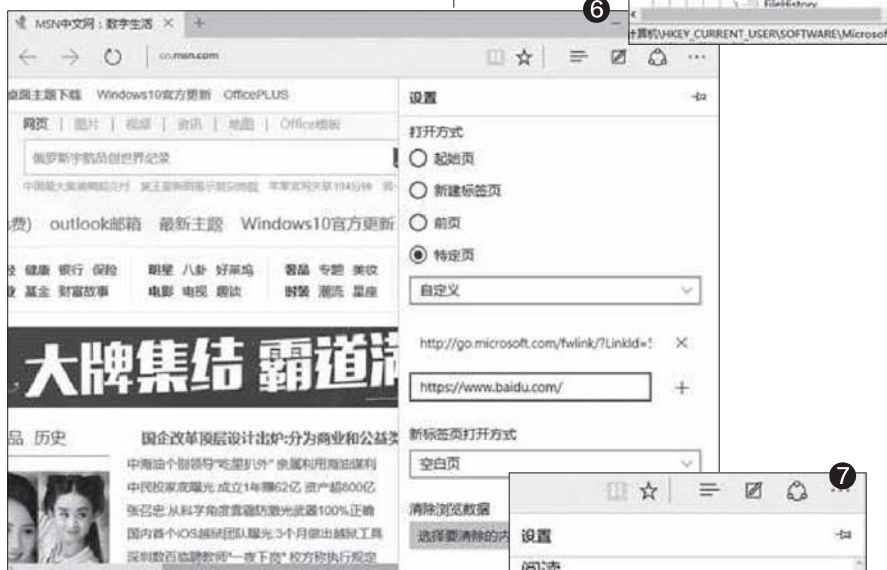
MSN中文网：数字生活 ×

cn.msn.com

FileHistory

计算机\HKEY_CURRENT_USER\SOFTWARE\Microsof

6

桌面主题下载 Windows10官方更新 OfficePLUS

网页 | 图片 | 视频 | 资讯 | 地图 | Office模板

俄罗斯宇航员创世界纪录

费) outlook邮箱 最新主题 Windows10官方更新

健康 银行 保险 明星 八卦 好莱坞 客品 专题 美妆
基金 财富故事 电影 电视 剧谈 时装 潮流 星座

大牌集结 霸道

品 历史

国企改革顶层设计出炉:分为商业和公益类

中海油个别领导"吃里扒外" 亲属利用海油谋利
中民投家底曝光 成立1年赚62亿 资产超800亿
张召忠 从科学角度靠激光武器100%正确
国内首个iOS越狱团队曝光 3个月做出越狱工具
深圳数百临聘教师"一夜下岗" 校方称执行规定

设置

打开方式

起始页

新建标签页

前页

特定页

自定义

http://go.microsoft.com/fwlink/?LinkId=

https://www.baidu.com/

新标签页打开方式

空白页

清除浏览数据

选择要清除的内

7

设置

阅读